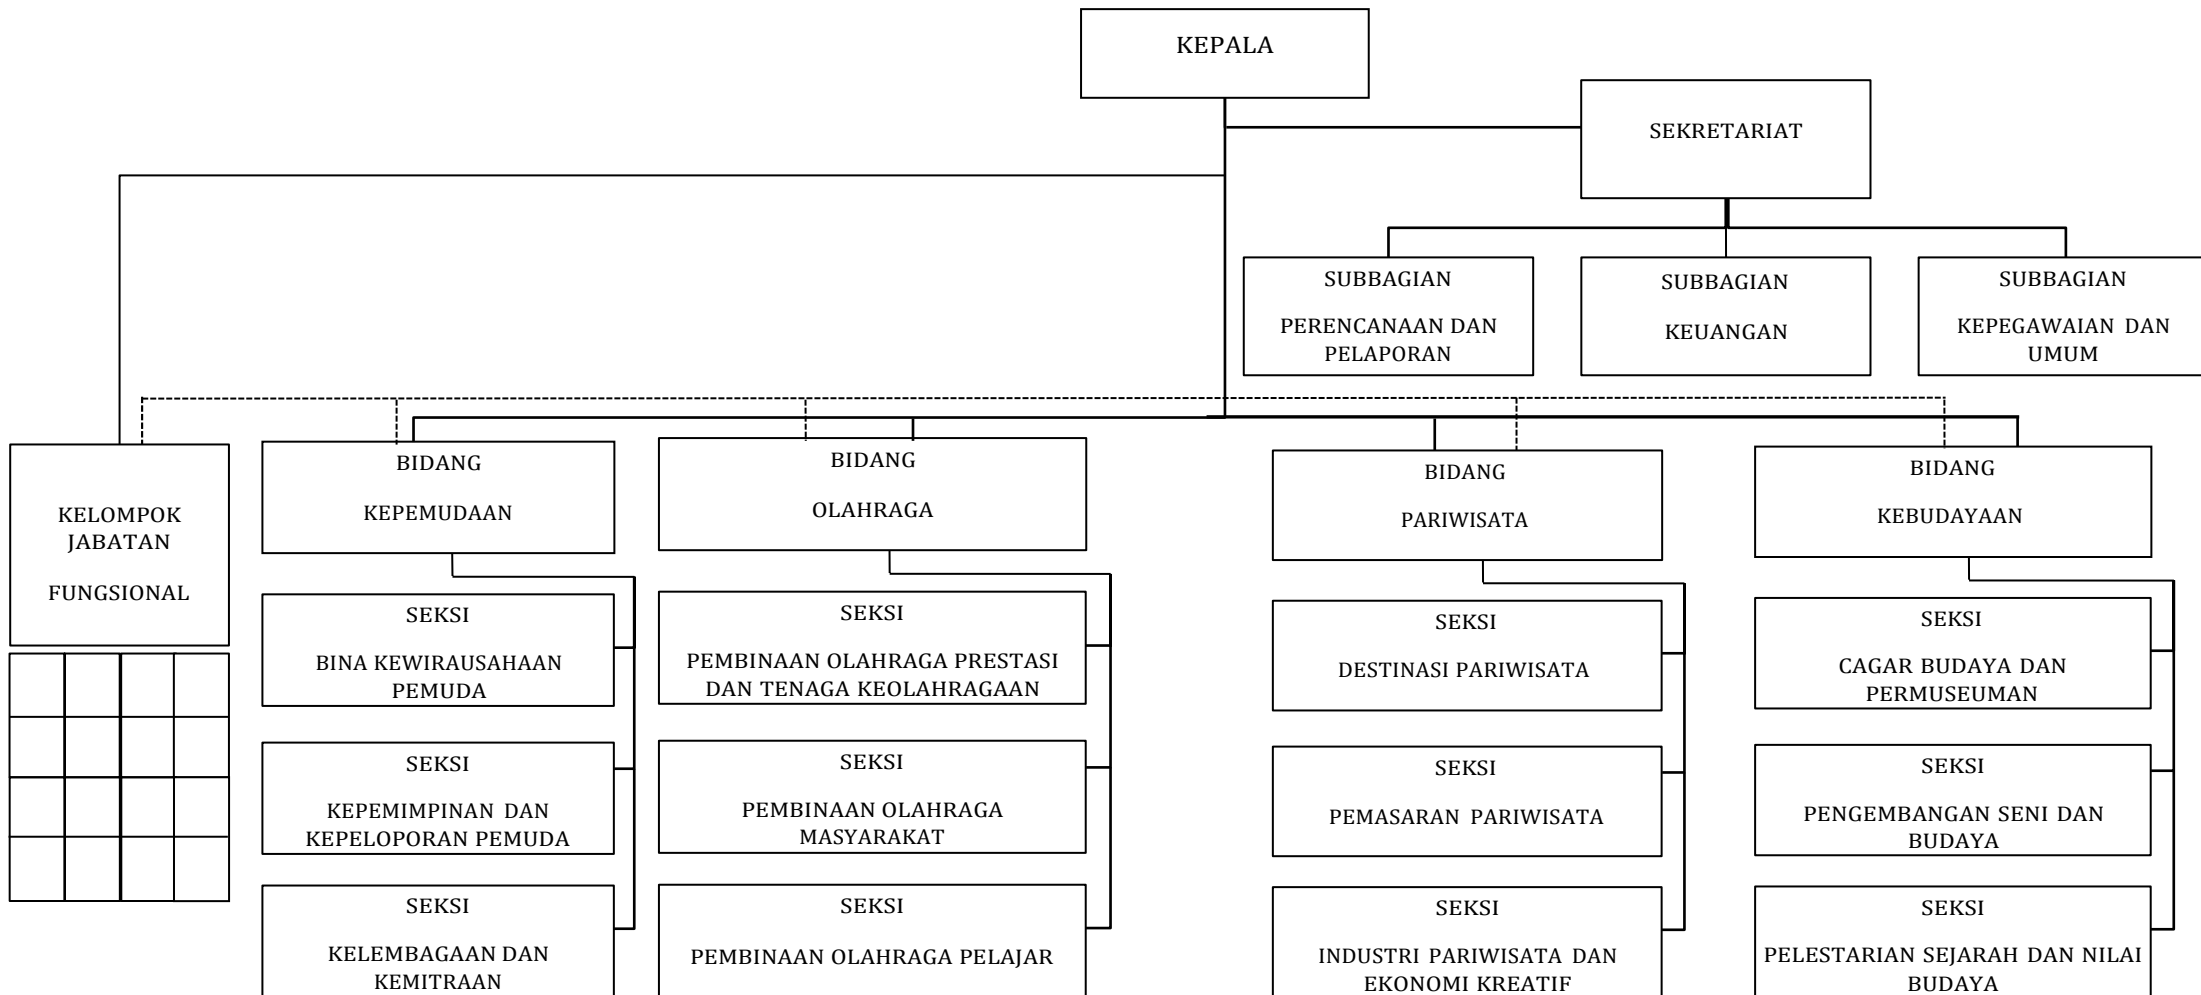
KEPALA

SEKRETARIAT

SUBBAGIAN

PERENCANAAN DAN PELAPORAN

SUBBAGIAN

KEUANGAN

SUBBAGIAN

KEPEGAWAIAN DAN UMUM

KELOMPOK JABATAN

FUNGSIONAL

BIDANG

KEPEMUDAAN

SEKSI

BINA KEWIRAUSAHAAN PEMUDA

SEKSI

KEPEMIMPINAN DAN KEPELOPORAN PEMUDA

SEKSI

KELEMBAGAAN DAN KEMITRAAN

BIDANG

OLAHRAGA

SEKSI

PEMBINAAN OLAHRAGA PRESTASI DAN TENAGA KEOLAHRAGAAN

SEKSI

PEMBINAAN OLAHRAGA MASYARAKAT

SEKSI

PEMBINAAN OLAHRAGA PELAJAR

BIDANG

PARIWISATA

SEKSI

DESTINASI PARIWISATA

SEKSI

PEMASARAN PARIWISATA

SEKSI

INDUSTRI PARIWISATA DAN EKONOMI KREATIF

BIDANG

KEBUDAYAAN

SEKSI

CAGAR BUDAYA DAN PERMUSEUMAN

SEKSI

PENGEMBANGAN SENI DAN BUDAYA

SEKSI

PELESTARIAN SEJARAH DAN NILAI BUDAYA